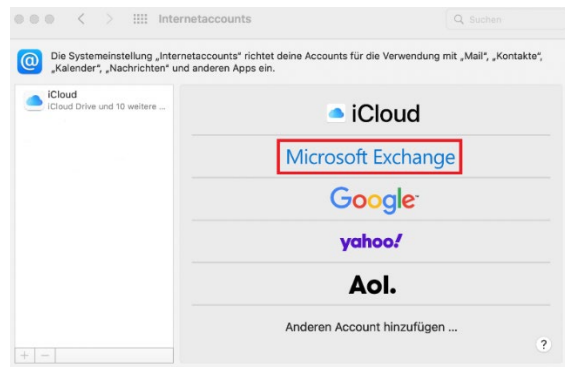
Internetaccounts

Suchen

Die Systemeinstellung „Internetaccounts“ richtet deine Accounts für die Verwendung mit „Mail“, „Kontakte“, „Kalender“, „Nachrichten“ und anderen Apps ein.

iCloud
iCloud Drive und 10 weitere ...

iCloud

Microsoft Exchange

Google

yahoo!

Aol.

Anderen Account hinzufügen ...

+ −

?